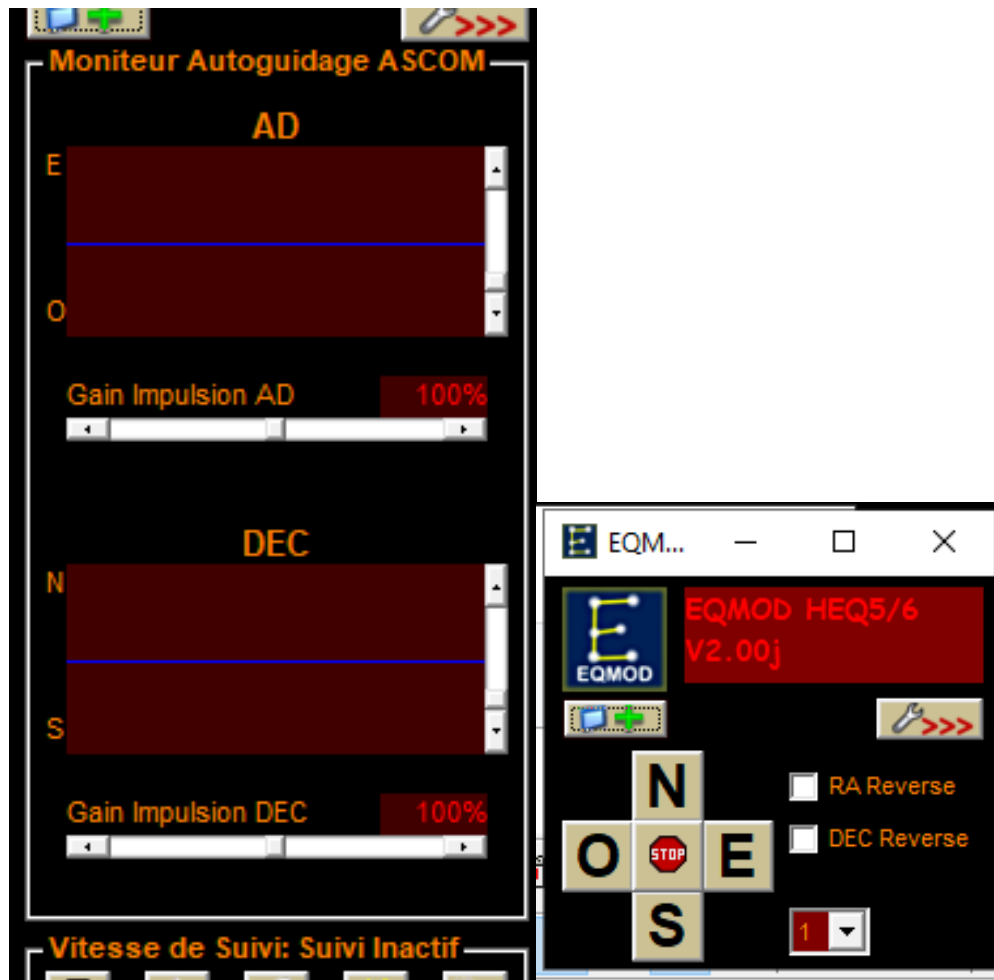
>>>

Moniteur Autoguidage ASCOM

AD

E

O

Gain Impulsion AD
100%

DEC

N

S

Gain Impulsion DEC
100%

Vitesse de Suivi: Suivi Inactif

EQM...

EQMOD

EQMOD HEQ5/6
V2.00j

>>>

N
O
STOP
E
S

RA Reverse
DEC Reverse

1